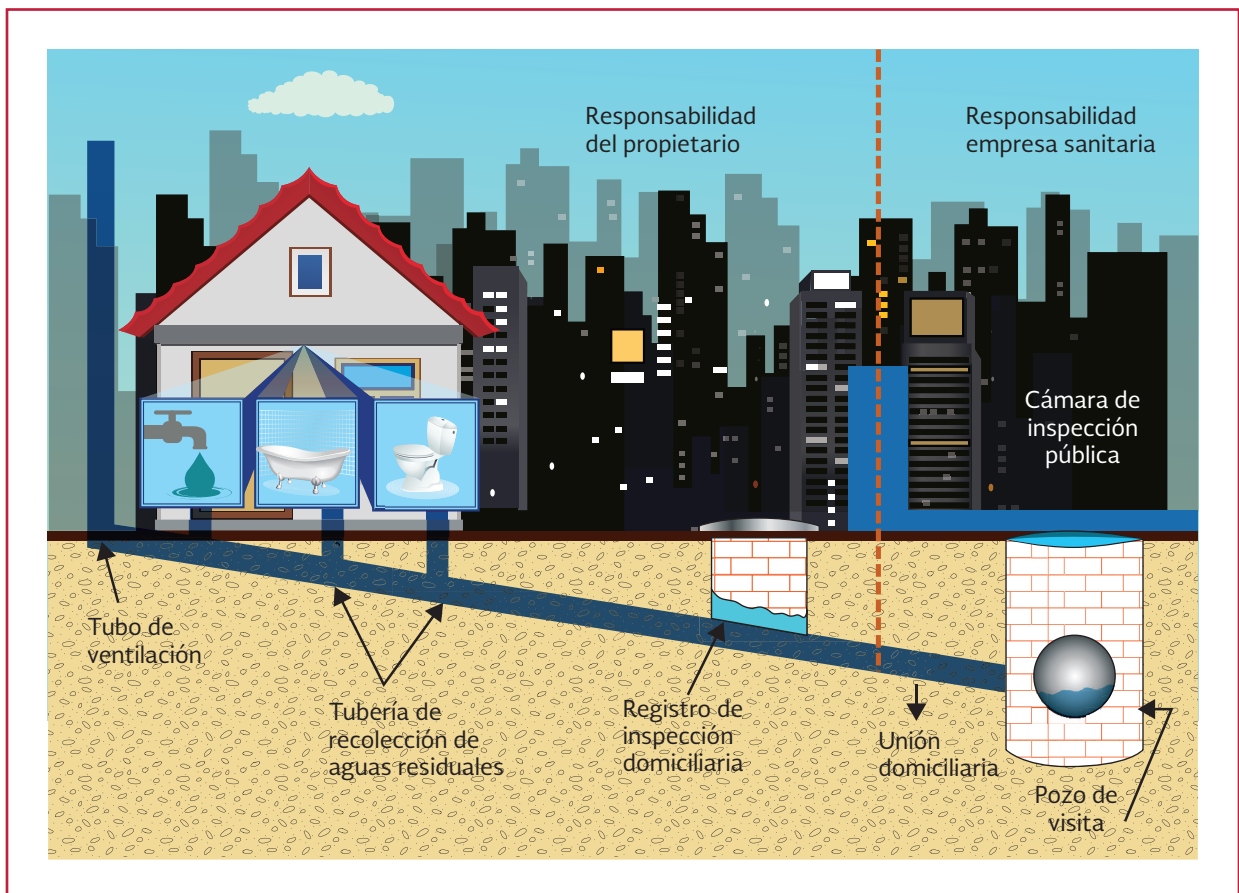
Responsabilidad del propietario

Responsabilidad empresa sanitaria

Cámara de inspección pública

Tubo de ventilación

Tubería de recolección de aguas residuales

Registro de inspección domiciliaria

Unión domiciliaria

Pozo de visita